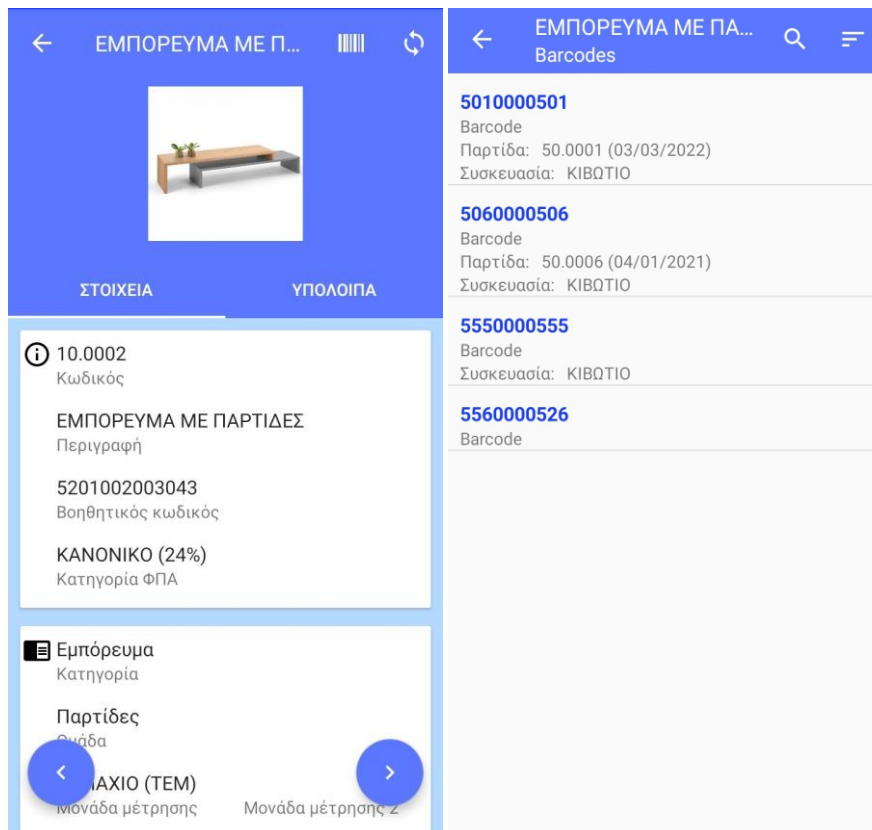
ΕΜΠΟΡΕΥΜΑ ΜΕ Π...

ΣΤΟΙΧΕΙΑ

ΥΠΟΛΟΙΠΑ

10.0002
Κωδικός

ΕΜΠΟΡΕΥΜΑ ΜΕ ΠΑΡΤΙΔΕΣ
Περιγραφή

5201002003043
Βοηθητικός κωδικός

ΚΑΝΟΝΙΚΟ (24%)
Κατηγορία ΦΠΑ

Εμπόρευμα
Κατηγορία

Παρτίδες
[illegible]άδα

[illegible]ΑΧΙΟ (ΤΕΜ)
Μονάδα μέτρησης

Μονάδα μέτρησης 2

ΕΜΠΟΡΕΥΜΑ ΜΕ ΠΑ...
Barcodes

5010000501
Barcode
Παρτίδα: 50.0001 (03/03/2022)
Συσκευασία: ΚΙΒΩΤΙΟ

5060000506
Barcode
Παρτίδα: 50.0006 (04/01/2021)
Συσκευασία: ΚΙΒΩΤΙΟ

5550000555
Barcode
Συσκευασία: ΚΙΒΩΤΙΟ

5560000526
Barcode